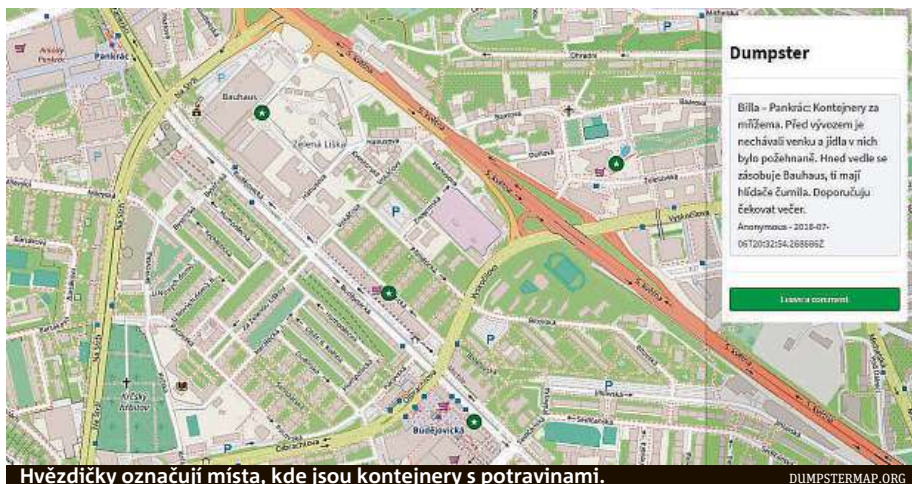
Arkády Pankrác
Pankrác
Bauhaus
Zelená Liška
Budějovická
Krčský hřbitov
P

Dumpster

Billa - Pankrác: Kontejnery za mřížema. Před vývozem je nechávali venku a jídla v nich bylo požehnaně. Hned vedle se zásobuje Bauhaus, ti mají hlídače čumila. Doporučuju čekovat večer.
Anonymous - 2018-07-06T20:32:54.268686Z

Leave a comment

Hvězdičky označují místa, kde jsou kontejnery s potravinami.
DUMPSTERMAP.ORG